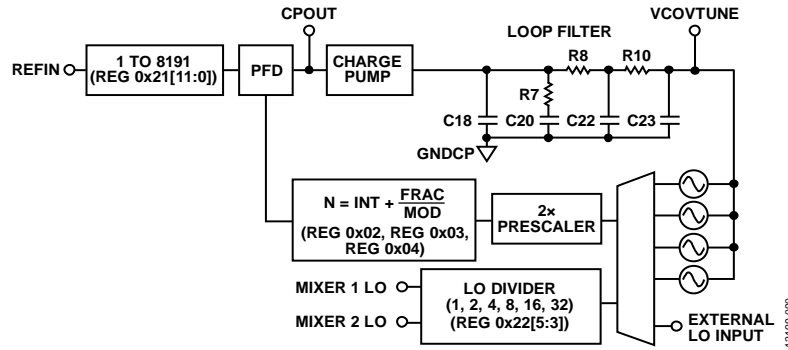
CPOUT

LOOP FILTER

VCOVTUNE

REFIN

1 TO 8191 (REG 0x21[11:0])

PFD

CHARGE PUMP

R8

R10

R7

C18

C20

C22

C23

GNDCP

$N = INT + \frac{FRAC}{MOD}$

(REG 0x02, REG 0x03, REG 0x04)

2× PRESCALER

MIXER 1 LO

MIXER 2 LO

LO DIVIDER (1, 2, 4, 8, 16, 32) (REG 0x22[5:3])

EXTERNAL LO INPUT

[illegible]